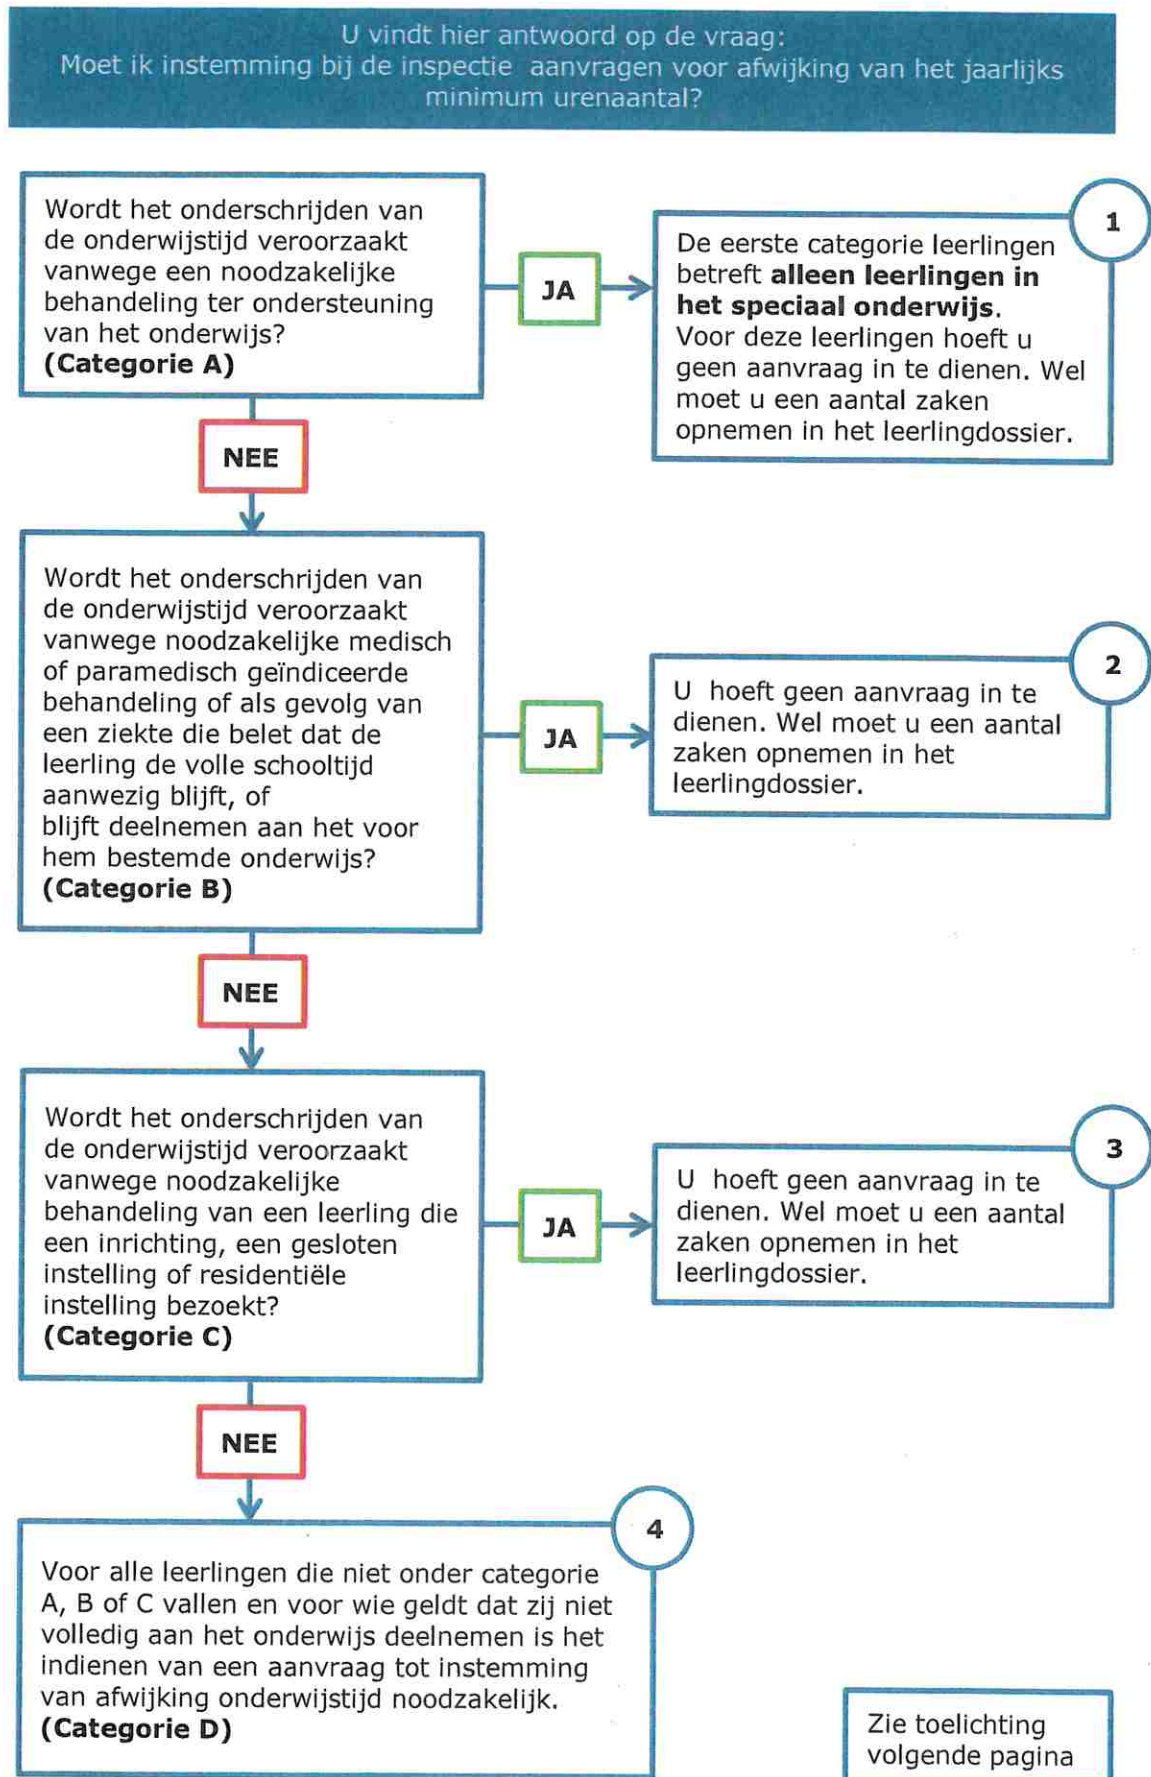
U vindt hier antwoord op de vraag:
Moet ik instemming bij de inspectie aanvragen voor afwijking van het jaarlijks minimum urenaantal?

Wordt het onderschrijden van de onderwijstijd veroorzaakt vanwege een noodzakelijke behandeling ter ondersteuning van het onderwijs?
**(Categorie A)**

JA

1

De eerste categorie leerlingen betreft **alleen leerlingen in het speciaal onderwijs**.
Voor deze leerlingen hoeft u geen aanvraag in te dienen. Wel moet u een aantal zaken opnemen in het leerlingdossier.

NEE

Wordt het onderschrijden van de onderwijstijd veroorzaakt vanwege noodzakelijke medisch of paramedisch geïndiceerde behandeling of als gevolg van een ziekte die belet dat de leerling de volle schooltijd aanwezig blijft, of blijft deelnemen aan het voor hem bestemde onderwijs?
**(Categorie B)**

JA

2

U hoeft geen aanvraag in te dienen. Wel moet u een aantal zaken opnemen in het leerlingdossier.

NEE

Wordt het onderschrijden van de onderwijstijd veroorzaakt vanwege noodzakelijke behandeling van een leerling die een inrichting, een gesloten instelling of residentiële instelling bezoekt?
**(Categorie C)**

JA

3

U hoeft geen aanvraag in te dienen. Wel moet u een aantal zaken opnemen in het leerlingdossier.

NEE

4

Voor alle leerlingen die niet onder categorie A, B of C vallen en voor wie geldt dat zij niet volledig aan het onderwijs deelnemen is het indienen van een aanvraag tot instemming van afwijking onderwijstijd noodzakelijk.
**(Categorie D)**

Zie toelichting volgende pagina